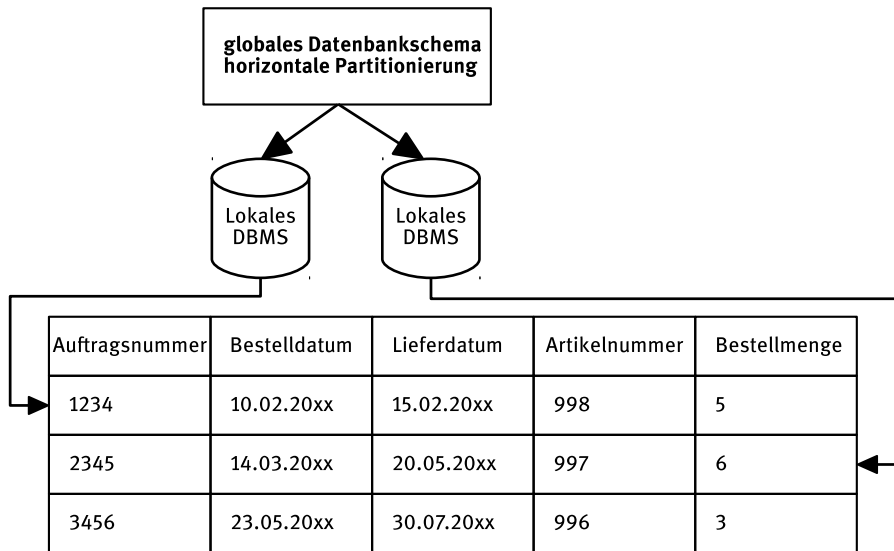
globales Datenbankschema
horizontale Partitionierung

Lokales DBMS

Lokales DBMS

| Auftragsnummer | Bestelldatum | Lieferdatum | Artikelnummer | Bestellmenge |
|---|---|---|---|---|
| 1234 | 10.02.20xx | 15.02.20xx | 998 | 5 |
| 2345 | 14.03.20xx | 20.05.20xx | 997 | 6 |
| 3456 | 23.05.20xx | 30.07.20xx | 996 | 3 |